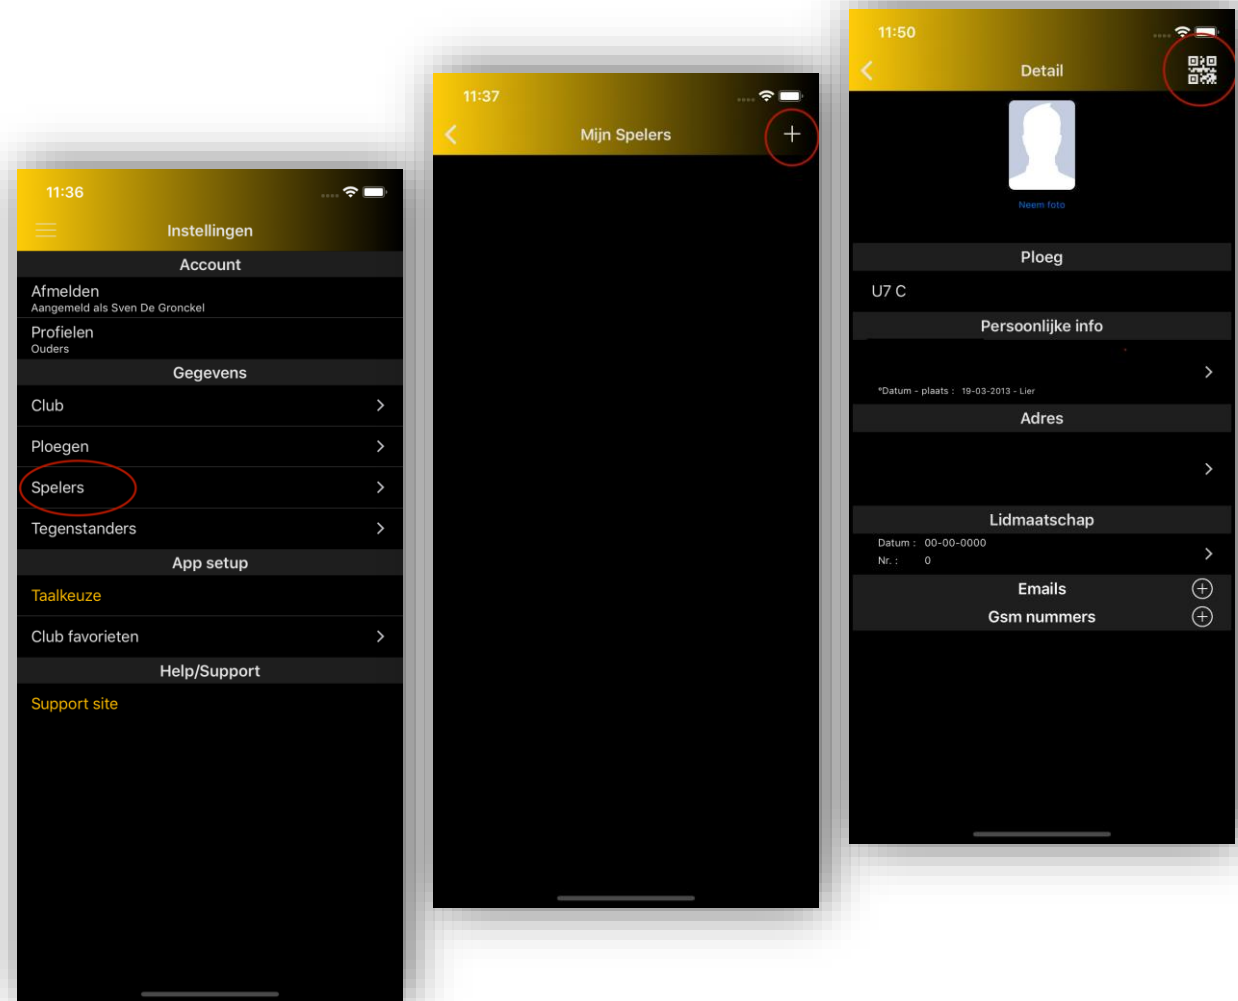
11:36

Instellingen

Account

Afmelden
Aangemeld als Sven De Gronckel

Profielen
Ouders

Gegevens

Club

Ploegen

Spelers

Tegenstanders

App setup

Taalkeuze

Club favorieten

Help/Support

Support site

11:37

Mijn Spelers

+

11:50

Detail

Neem foto

Ploeg

U7 C

Persoonlijke info

*Datum - plaats : 19-03-2013 - Lier

Adres

Lidmaatschap

Datum : 00-00-0000
Nr. : 0

Emails

Gsm nummers